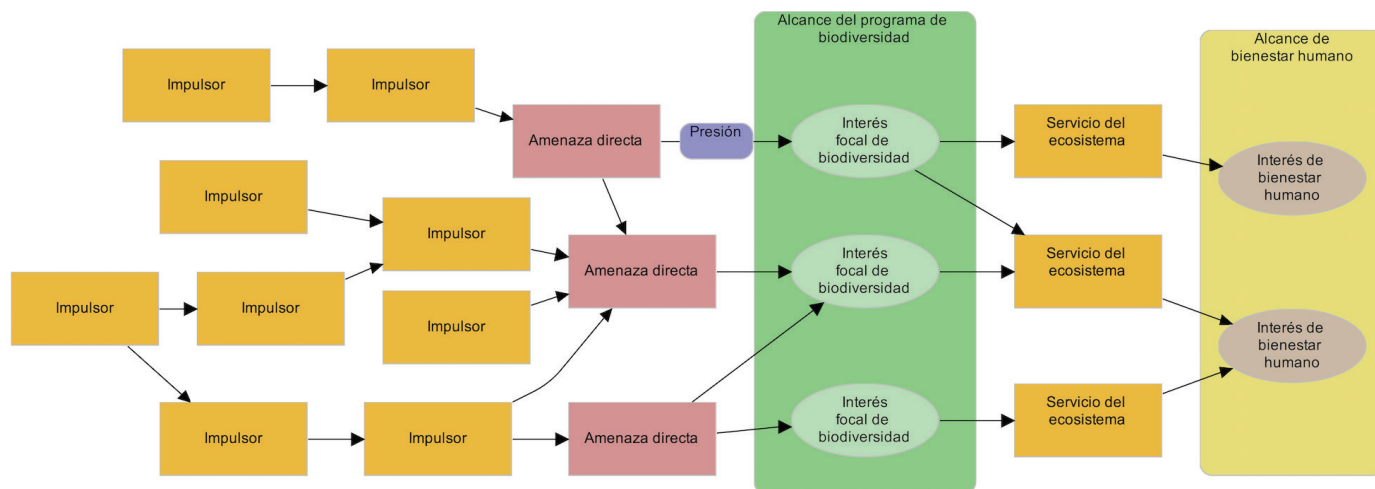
Alcance del programa de biodiversidad

Alcance de bienestar humano

Impulsor

Impulsor

Amenaza directa

Presión

Interés focal de biodiversidad

Servicio del ecosistema

Interés de bienestar humano

Impulsor

Impulsor

Amenaza directa

Interés focal de biodiversidad

Servicio del ecosistema

Impulsor

Impulsor

Impulsor

Interés de bienestar humano

Impulsor

Impulsor

Amenaza directa

Interés focal de biodiversidad

Servicio del ecosistema